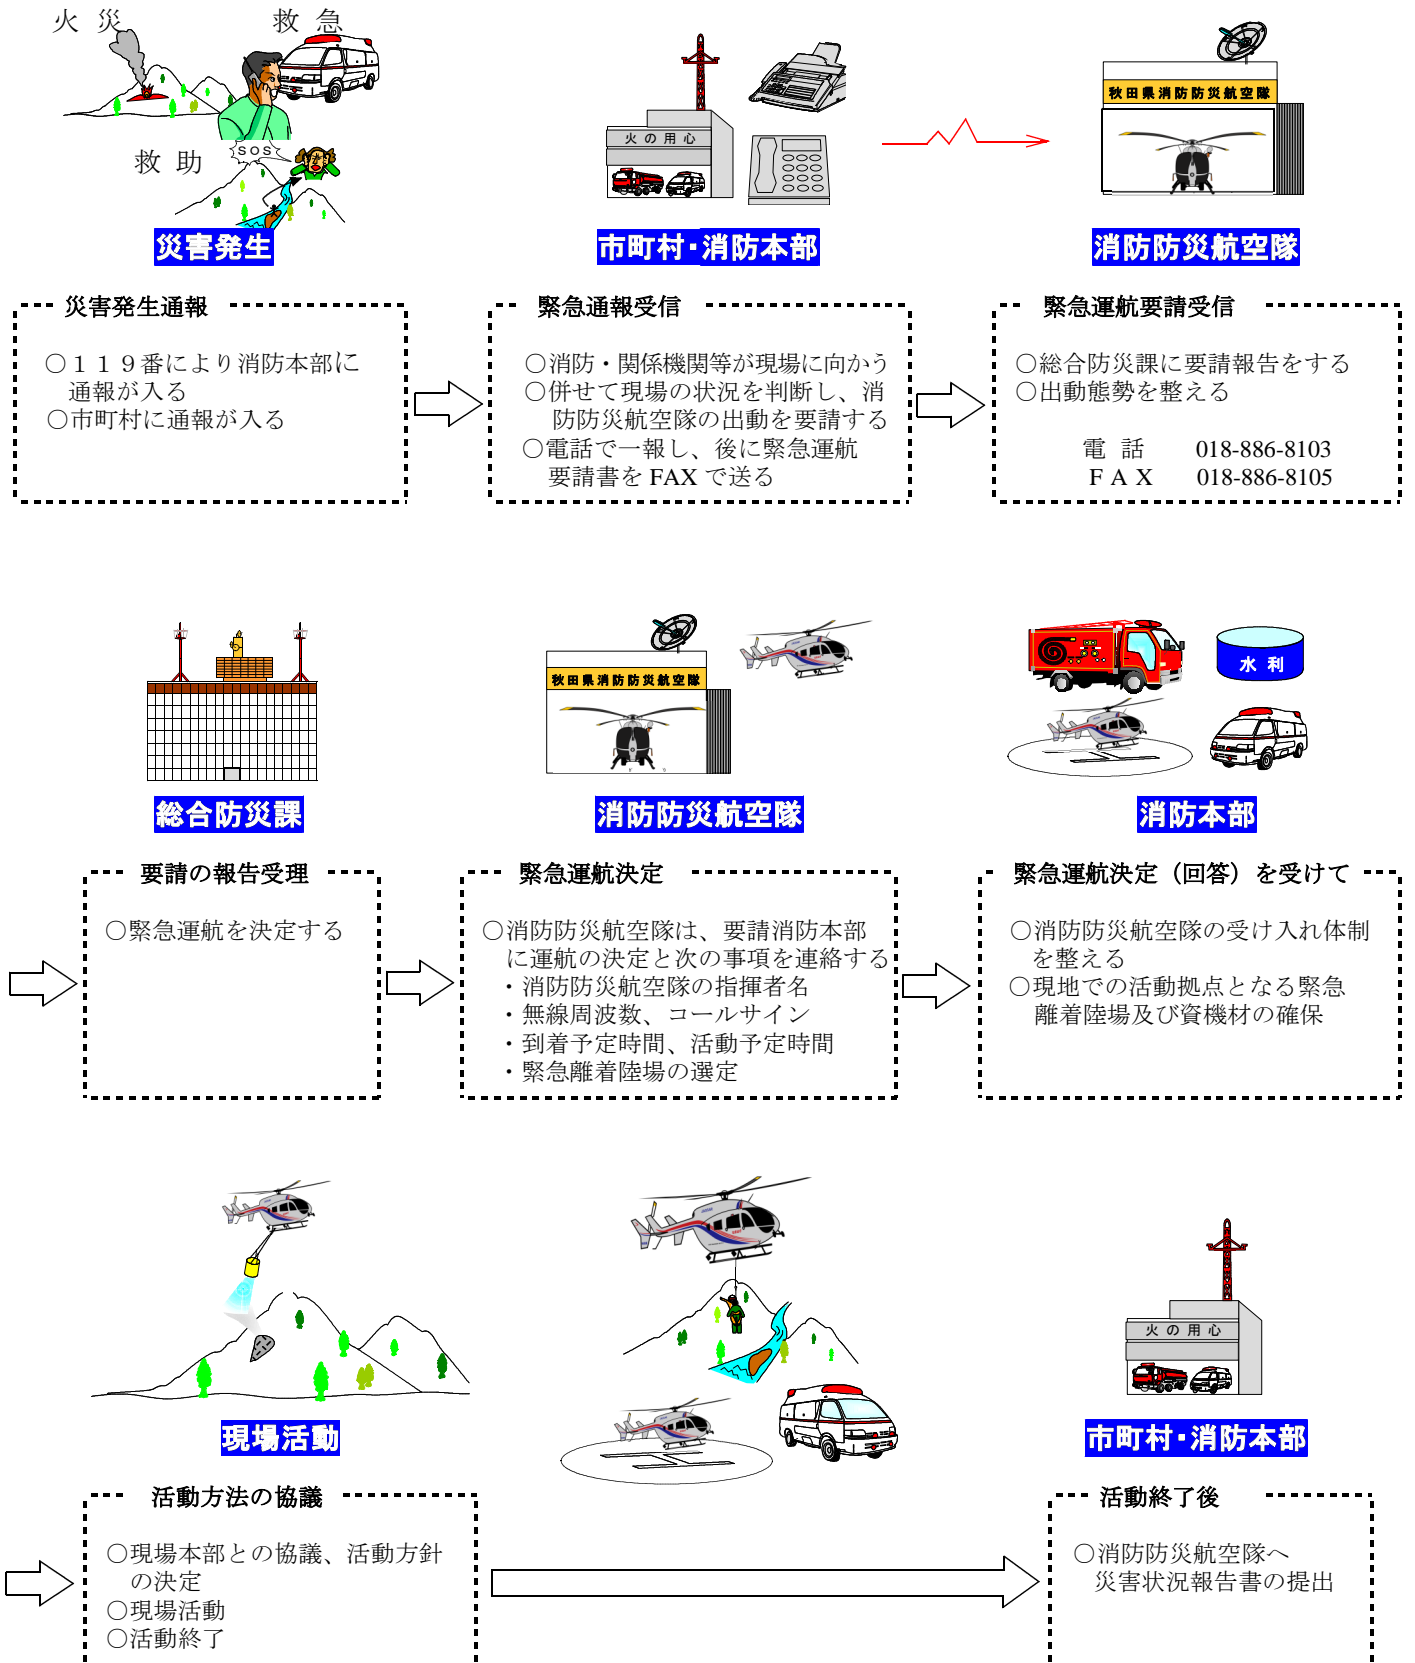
火 災　救 急

救 助

SOS

災害発生

火 の 用 心

市町村・消防本部

秋田県消防防災航空隊

消防防災航空隊

災害発生通報

○１１９番により消防本部に通報が入る
○市町村に通報が入る

緊急通報受信

○消防・関係機関等が現場に向かう
○併せて現場の状況を判断し、消防防災航空隊の出動を要請する
○電話で一報し、後に緊急運航要請書をFAXで送る

緊急運航要請受信

○総合防災課に要請報告をする
○出動態勢を整える

電 話　018-886-8103
F A X　018-886-8105

総合防災課

秋田県消防防災航空隊

消防防災航空隊

水 利

消防本部

要請の報告受理

○緊急運航を決定する

緊急運航決定

○消防防災航空隊は、要請消防本部に運航の決定と次の事項を連絡する
・消防防災航空隊の指揮者名
・無線周波数、コールサイン
・到着予定時間、活動予定時間
・緊急離着陸場の選定

緊急運航決定（回答）を受けて

○消防防災航空隊の受け入れ体制を整える
○現地での活動拠点となる緊急離着陸場及び資機材の確保

現場活動

火 の 用 心

市町村・消防本部

活動方法の協議

○現場本部との協議、活動方針の決定
○現場活動
○活動終了

活動終了後

○消防防災航空隊へ災害状況報告書の提出